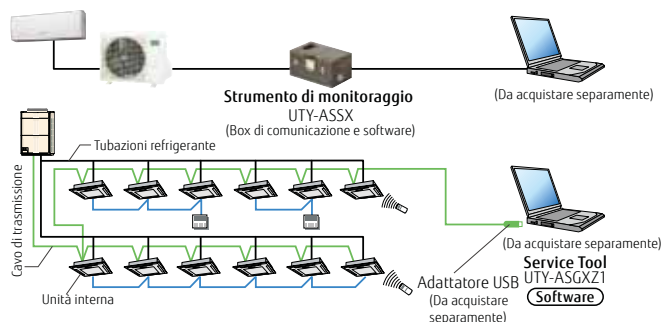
Strumento di monitoraggio
UTY-ASSX
(Box di comunicazione e software)

(Da acquistare separamente)

Tubazioni refrigerante

Cavo di trasmissione

Unità interna

Adattatore USB
(Da acquistare separamente)

(Da acquistare separamente)
Service Tool
UTY-ASGXZ1
Software